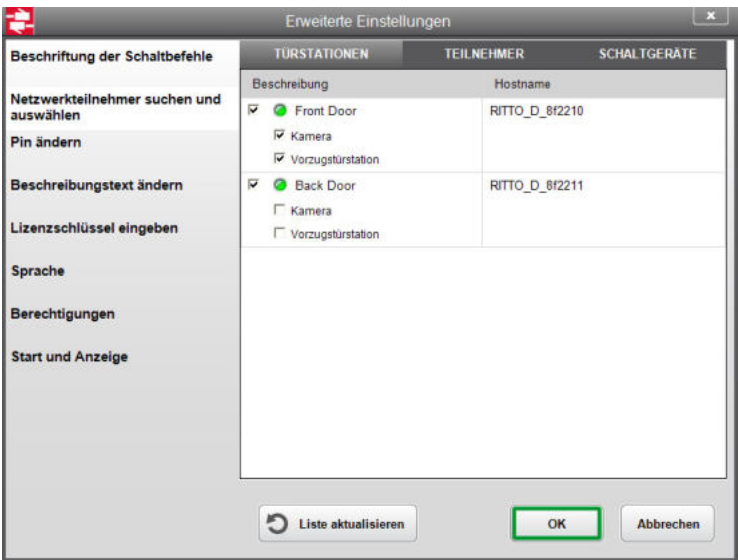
Erweiterte Einstellungen

Beschriftung der Schaltbefehle

Netzwerkteilnehmer suchen und auswählen

Pin ändern

Beschreibungstext ändern

Lizenzschlüssel eingeben

Sprache

Berechtigungen

Start und Anzeige

TÜRSTATIONEN TEILNEHMER SCHALTGERÄTE

| Beschreibung | Hostname |
|---|---|
| Front Door | RITTO_D_8f2210 |
| Kamera | |
| Vorzugstürstation | |
| Back Door | RITTO_D_8f2211 |
| Kamera | |
| Vorzugstürstation | |

Liste aktualisieren

OK

Abbrechen